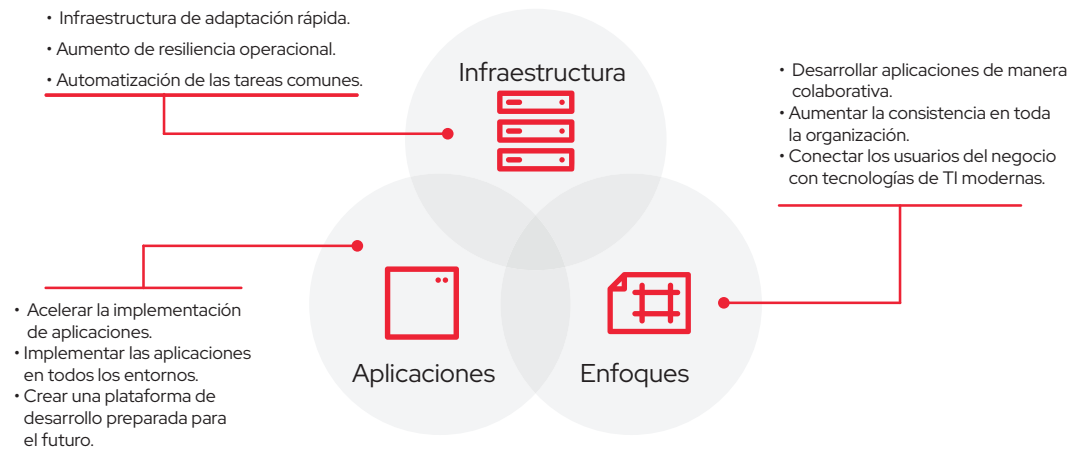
• Infraestructura de adaptación rápida.
• Aumento de resiliencia operacional.
• Automatización de las tareas comunes.

Infraestructura

• Desarrollar aplicaciones de manera colaborativa.
• Aumentar la consistencia en toda la organización.
• Conectar los usuarios del negocio con tecnologías de TI modernas.

• Acelerar la implementación de aplicaciones.
• Implementar las aplicaciones en todos los entornos.
• Crear una plataforma de desarrollo preparada para el futuro.

Aplicaciones

Enfoques